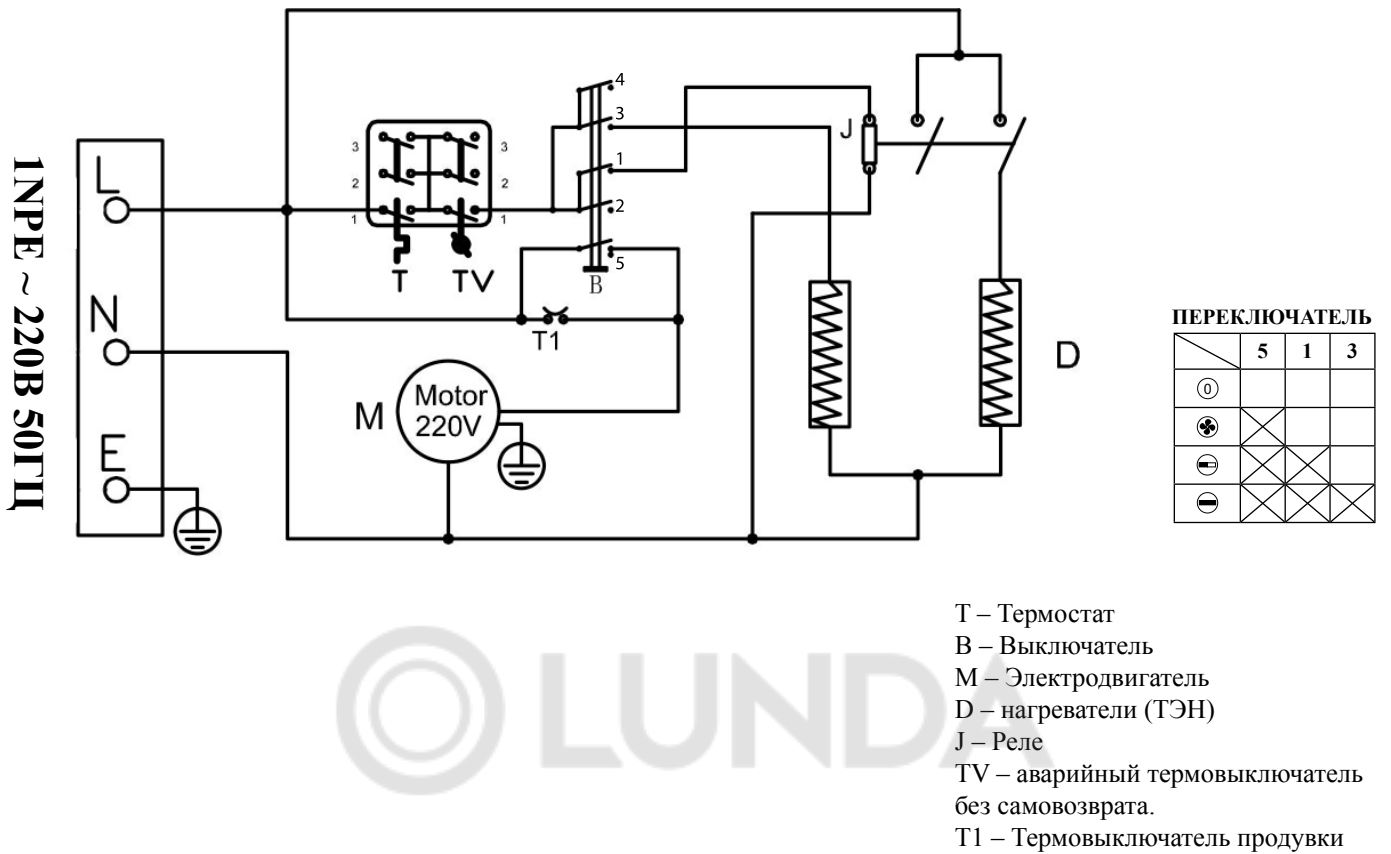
1NPE ~ 220В 50ГЦ

L
N
E

3
2
1
3
2
1
T
TV

4
3
1
2
5
B

T1

M
Motor
220V

J

D

ПЕРЕКЛЮЧАТЕЛЬ

| | 5 | 1 | 3 |
|---|---|---|---|
| 0 | | | |
| | ╳ | | |
| | ╳ | ╳ | |
| | ╳ | ╳ | ╳ |

T – Термостат
B – Выключатель
M – Электродвигатель
D – нагреватели (ТЭН)
J – Реле
TV – аварийный термовыключатель без самовозврата.
T1 – Термовыключатель продувки

LUNDA